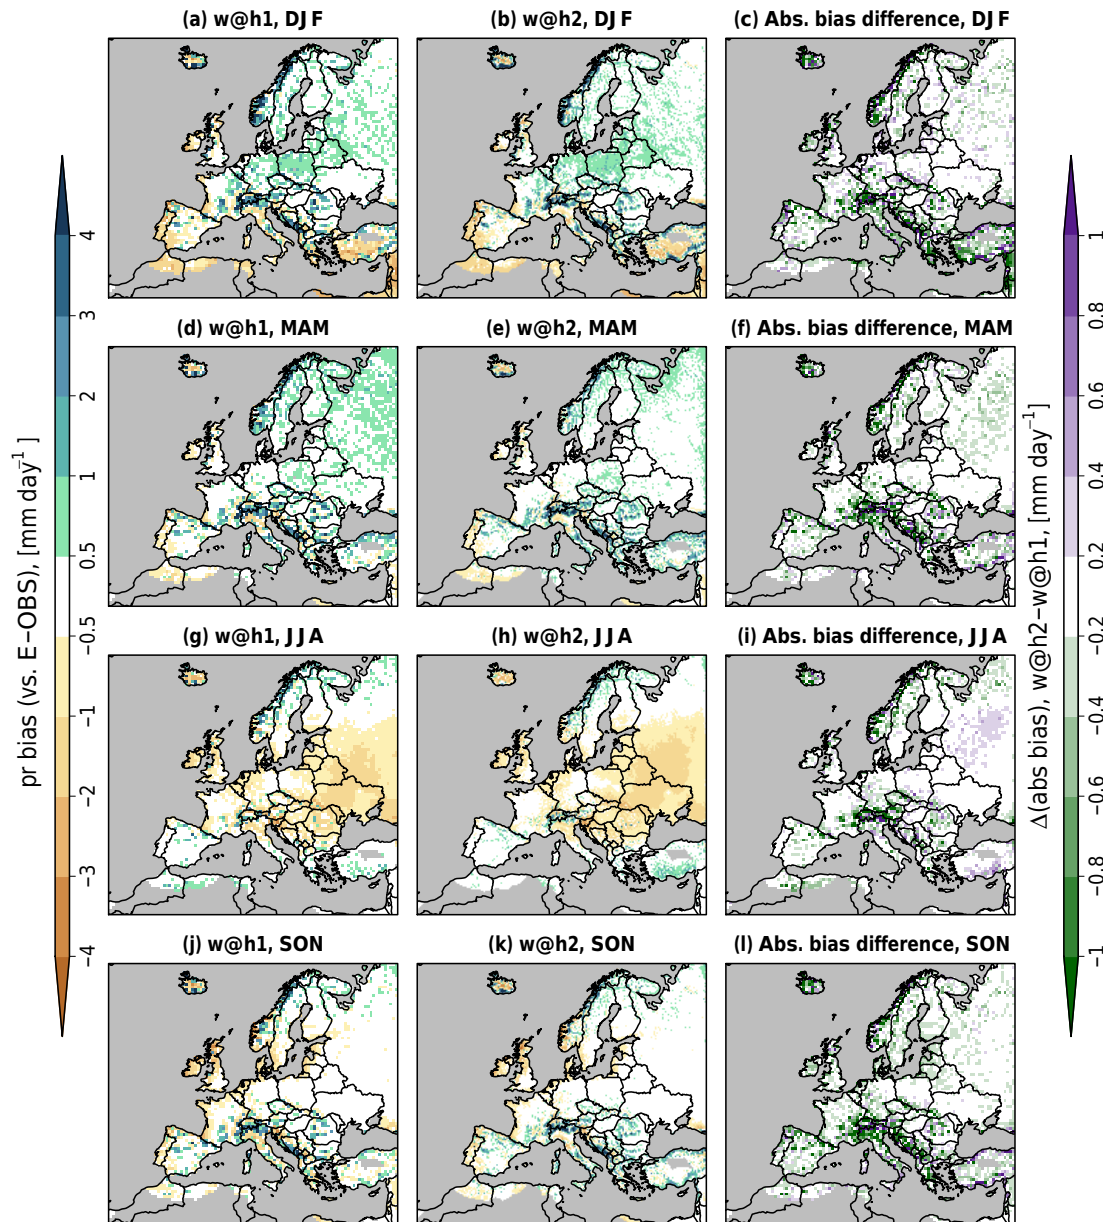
(a) w@h1, DJF

(b) w@h2, DJF

(c) Abs. bias difference, DJF

(d) w@h1, MAM

(e) w@h2, MAM

(f) Abs. bias difference, MAM

(g) w@h1, JJA

(h) w@h2, JJA

(i) Abs. bias difference, JJA

(j) w@h1, SON

(k) w@h2, SON

(l) Abs. bias difference, SON

pr bias (vs. E−OBS), [mm day$^{-1}$]

4
3
2
1
0.5
−0.5
−1
−2
−3
−4

Δ(abs bias), w@h2−w@h1, [mm day$^{-1}$]

1
0.8
0.6
0.4
0.2
−0.2
−0.4
−0.6
−0.8
−1